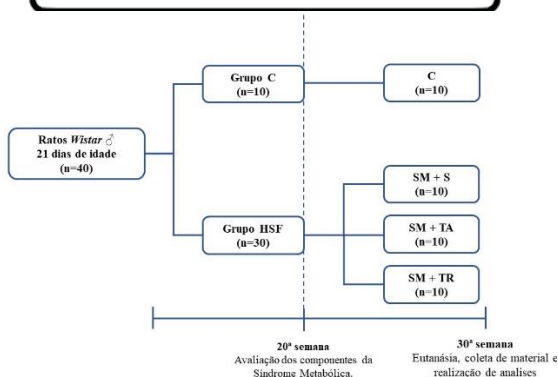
Ratos *Wistar* ♂
21 dias de idade
(n=40)

Grupo C
(n=10)

Grupo HSF
(n=30)

C
(n=10)

SM + S
(n=10)

SM + TA
(n=10)

SM + TR
(n=10)

20ª semana
Avaliação dos componentes da Síndrome Metabólica.

30ª semana
Eutanásia, coleta de material e realização de analises